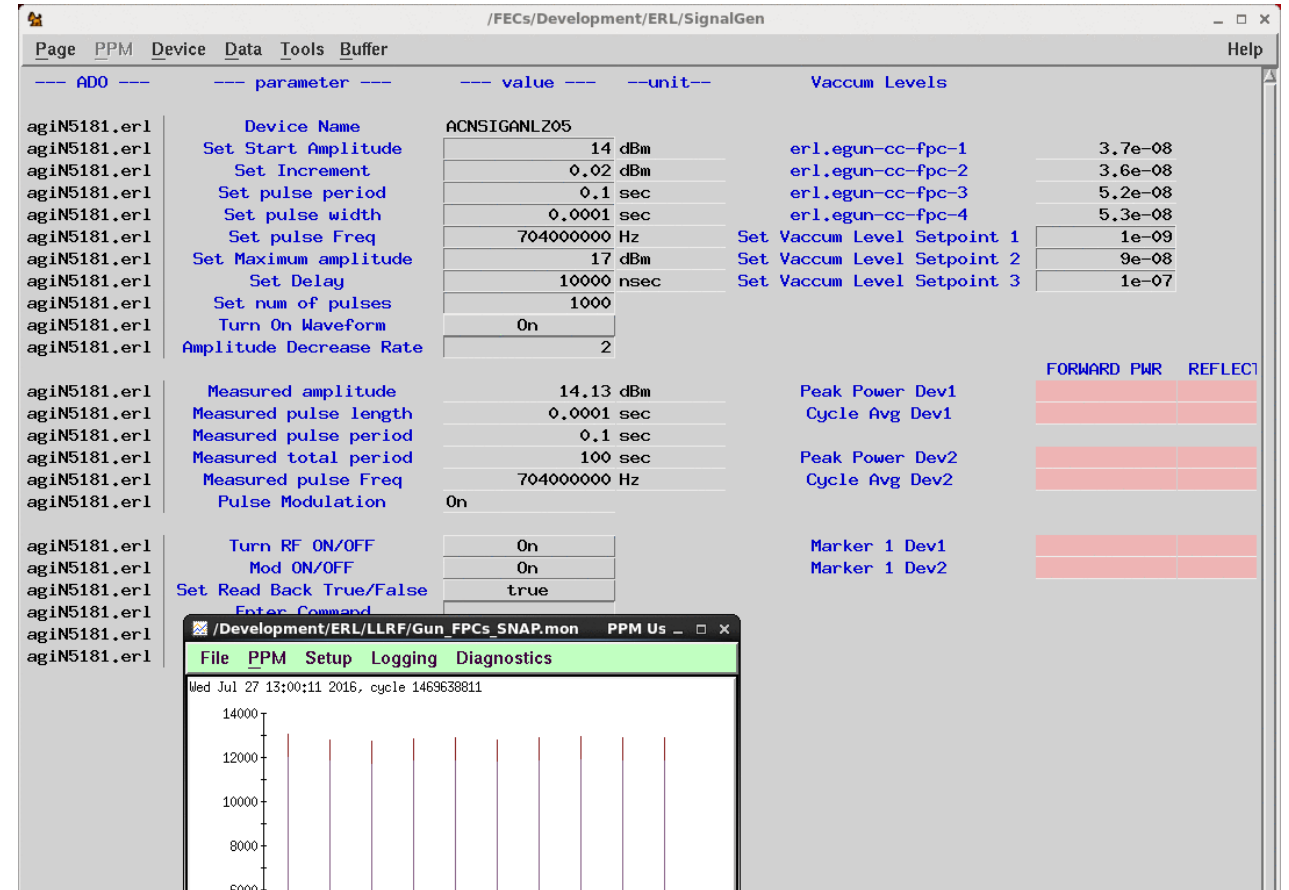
/FECs/Development/ERL/SignalGen

Page PPM Device Data Tools Buffer Help

--- ADO --- --- parameter --- --- value --- --unit-- Vaccum Levels

| ADO | parameter | value | unit |
|---|---|---|---|
| agiN5181.erl | Device Name | ACNSIGANLZ05 | |
| agiN5181.erl | Set Start Amplitude | 14 | dBm |
| agiN5181.erl | Set Increment | 0.02 | dBm |
| agiN5181.erl | Set pulse period | 0.1 | sec |
| agiN5181.erl | Set pulse width | 0.0001 | sec |
| agiN5181.erl | Set pulse Freq | 704000000 | Hz |
| agiN5181.erl | Set Maximum amplitude | 17 | dBm |
| agiN5181.erl | Set Delay | 10000 | nsec |
| agiN5181.erl | Set num of pulses | 1000 | |
| agiN5181.erl | Turn On Waveform | On | |
| agiN5181.erl | Amplitude Decrease Rate | 2 | |
| agiN5181.erl | Measured amplitude | 14.13 | dBm |
| agiN5181.erl | Measured pulse length | 0.0001 | sec |
| agiN5181.erl | Measured pulse period | 0.1 | sec |
| agiN5181.erl | Measured total period | 100 | sec |
| agiN5181.erl | Measured pulse Freq | 704000000 | Hz |
| agiN5181.erl | Pulse Modulation | On | |
| agiN5181.erl | Turn RF ON/OFF | On | |
| agiN5181.erl | Mod ON/OFF | On | |
| agiN5181.erl | Set Read Back True/False | true | |
| agiN5181.erl | Enter Command | | |
| agiN5181.erl | | | |
| agiN5181.erl | | | |

| | |
|---|---|
| erl.egun-cc-fpc-1 | 3.7e-08 |
| erl.egun-cc-fpc-2 | 3.6e-08 |
| erl.egun-cc-fpc-3 | 5.2e-08 |
| erl.egun-cc-fpc-4 | 5.3e-08 |
| Set Vaccum Level Setpoint 1 | 1e-09 |
| Set Vaccum Level Setpoint 2 | 9e-08 |
| Set Vaccum Level Setpoint 3 | 1e-07 |

FORWARD PWR REFLECT

Peak Power Dev1
Cycle Avg Dev1
Peak Power Dev2
Cycle Avg Dev2

Marker 1 Dev1
Marker 1 Dev2

/Development/ERL/LLRF/Gun_FPCs_SNAP.mon PPM Us

File PPM Setup Logging Diagnostics

Wed Jul 27 13:00:11 2016, cycle 1469638811

14000
12000
10000
8000
6000